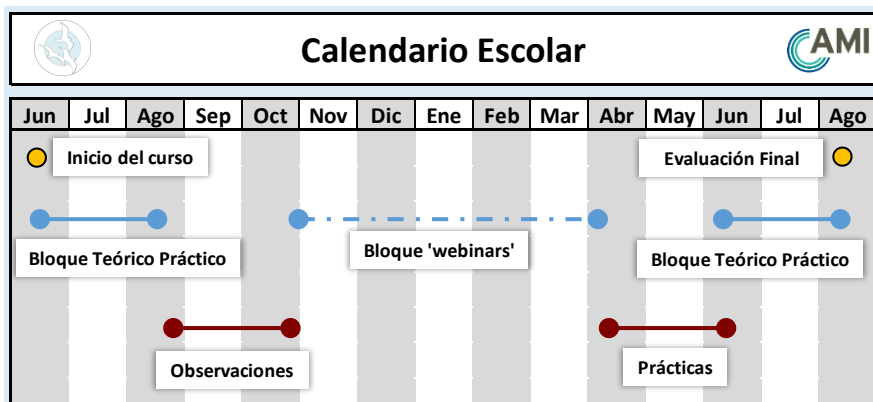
Calendario Escolar

AMI

| Jun | Jul | Ago | Sep | Oct | Nov | Dic | Ene | Feb | Mar | Abr | May | Jun | Jul | Ago |
|---|---|---|---|---|---|---|---|---|---|---|---|---|---|---|

Inicio del curso

Evaluación Final

Bloque Teórico Práctico

Bloque 'webinars'

Bloque Teórico Práctico

Observaciones

Prácticas